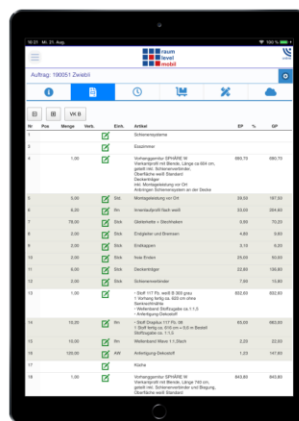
raum level mobil

Auftrag: 190051 Zwiebli

VK B

| Nr | Pos | Menge | Verb. | | Einh. | Artikel | EP | % | GP |
|---|---|---|---|---|---|---|---|---|---|
| 1 | | | | | | Schienensysteme | | | |
| 2 | | | | | | Esszimmer | | | |
| 3 | | 1,00 | | | | Vorhangsystem SPHÄRE W Wandaufputz mit Blende, Länge ca.600 cm, gebelt mit Schienendämpfer, Oberfläche weiß Standard. Deckenträger inkl. Montagelelstung vor Ort Anbringen Schienenleisten an der Decke | 580,75 | | 580,75 |
| 5 | | 2,00 | | | Stck | Montageleistung vor Ort | 59,00 | | 187,80 |
| 6 | | 8,00 | | | Stk | Innenlaufprofil Neck weiß | 53,00 | | 393,60 |
| 7 | | 78,00 | | | Stck | Gleiterkette + Gleithaken | 0,90 | | 70,20 |
| 8 | | 2,00 | | | Stck | Endgleiter und Blenden | 4,60 | | 9,60 |
| 9 | | 2,00 | | | Stck | Endkappen | 3,10 | | 6,20 |
| 10 | | 2,00 | | | Stck | Inne Ecken | 25,00 | | 50,00 |
| 11 | | 6,00 | | | Stck | Deckenträger | 22,80 | | 136,80 |
| 12 | | 2,00 | | | Stck | Schienenverbinder | 7,90 | | 15,80 |
| 13 | | 1,00 | | | | Stoff ??? Flo. weiß B 300 grau 1 Vorhang fertig ca. 620 cm ohne Senkrechtnähte Wellenband Stoffzugabe ca.1:1,5 Anfertigung Dekostoff | 602,60 | | 602,60 |
| 14 | | 10,20 | | | lfm | Stoff Graphur 117 Flo. 300 1 Stoff fertig ca. 610 cm x 3,0 m Bereich Stoffzugabe ca. 1:1,5 | 63,00 | | 663,00 |
| 15 | | 10,50 | | | lfm | Wellenband Wave 1:1,5fach | 2,20 | | 22,50 |
| 16 | | 120,00 | | | AW | Anfertigung Dekostoff | 1,23 | | 147,60 |
| 17 | | | | | | Küche | | | |
| 18 | | 1,00 | | | | Vorhangsystem SPHÄRE W Wandaufputz mit Blende, Länge 190 cm, gebelt mit Schienendämpfer und Biegung, Oberfläche weiß Standard | 643,80 | | 643,80 |